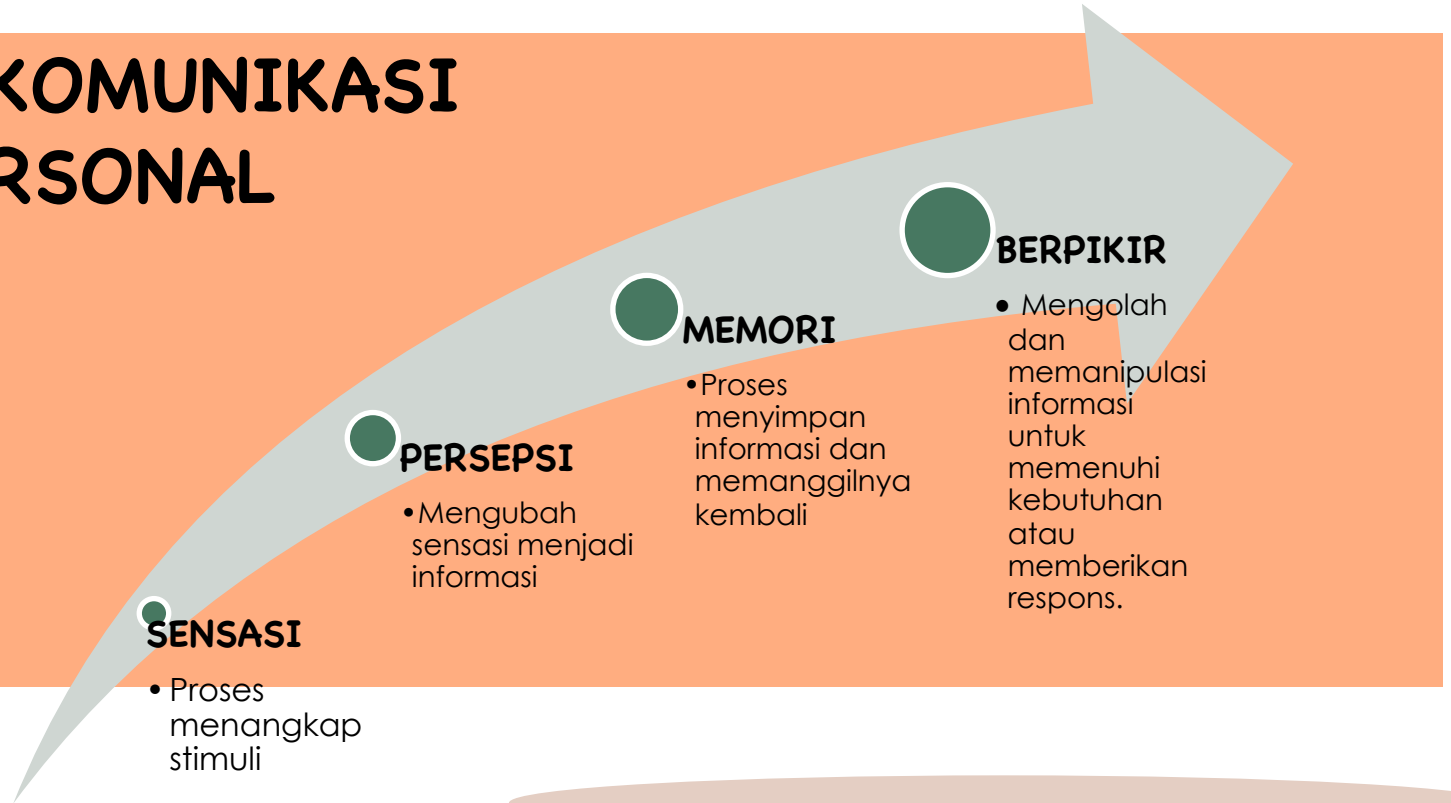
KOMUNIKASI
RSONAL

SENSASI
• Proses menangkap stimuli

PERSEPSI
• Mengubah sensasi menjadi informasi

MEMORI
• Proses menyimpan informasi dan memanggilnya kembali

BERPIKIR
• Mengolah dan memanipulasi informasi untuk memenuhi kebutuhan atau memberikan respons.